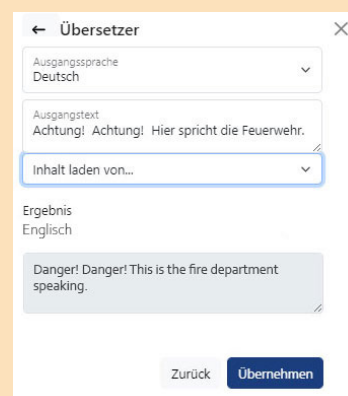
← Übersetzer
×

Ausgangssprache
Deutsch

Ausgangstext
Achtung! Achtung! Hier spricht die Feuerwehr.

Inhalt laden von...

Ergebnis
Englisch

Danger! Danger! This is the fire department speaking.

Zurück
Übernehmen